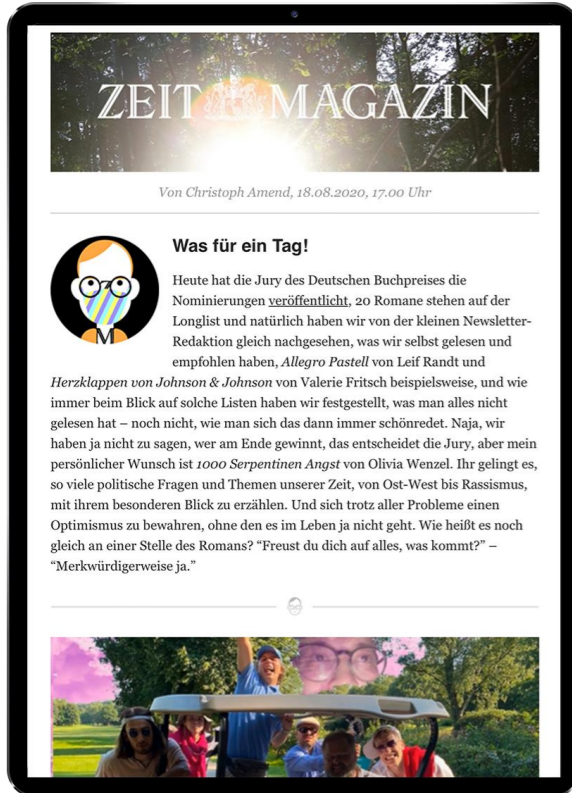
ZEIT MAGAZIN

Von Christoph Amend, 18.08.2020, 17.00 Uhr

M

Was für ein Tag!

Heute hat die Jury des Deutschen Buchpreises die Nominierungen veröffentlicht, 20 Romane stehen auf der Longlist und natürlich haben wir von der kleinen Newsletter-Redaktion gleich nachgesehen, was wir selbst gelesen und empfohlen haben, *Allegro Pastell* von Leif Randt und *Herzklappen von Johnson & Johnson* von Valerie Fritsch beispielsweise, und wie immer beim Blick auf solche Listen haben wir festgestellt, was man alles nicht gelesen hat – noch nicht, wie man sich das dann immer schönredet. Naja, wir haben ja nicht zu sagen, wer am Ende gewinnt, das entscheidet die Jury, aber mein persönlicher Wunsch ist *1000 Serpentinen Angst* von Olivia Wenzel. Ihr gelingt es, so viele politische Fragen und Themen unserer Zeit, von Ost-West bis Rassismus, mit ihrem besonderen Blick zu erzählen. Und sich trotz aller Probleme einen Optimismus zu bewahren, ohne den es im Leben ja nicht geht. Wie heißt es noch gleich an einer Stelle des Romans? “Freust du dich auf alles, was kommt?” – “Merkwürdigerweise ja.”